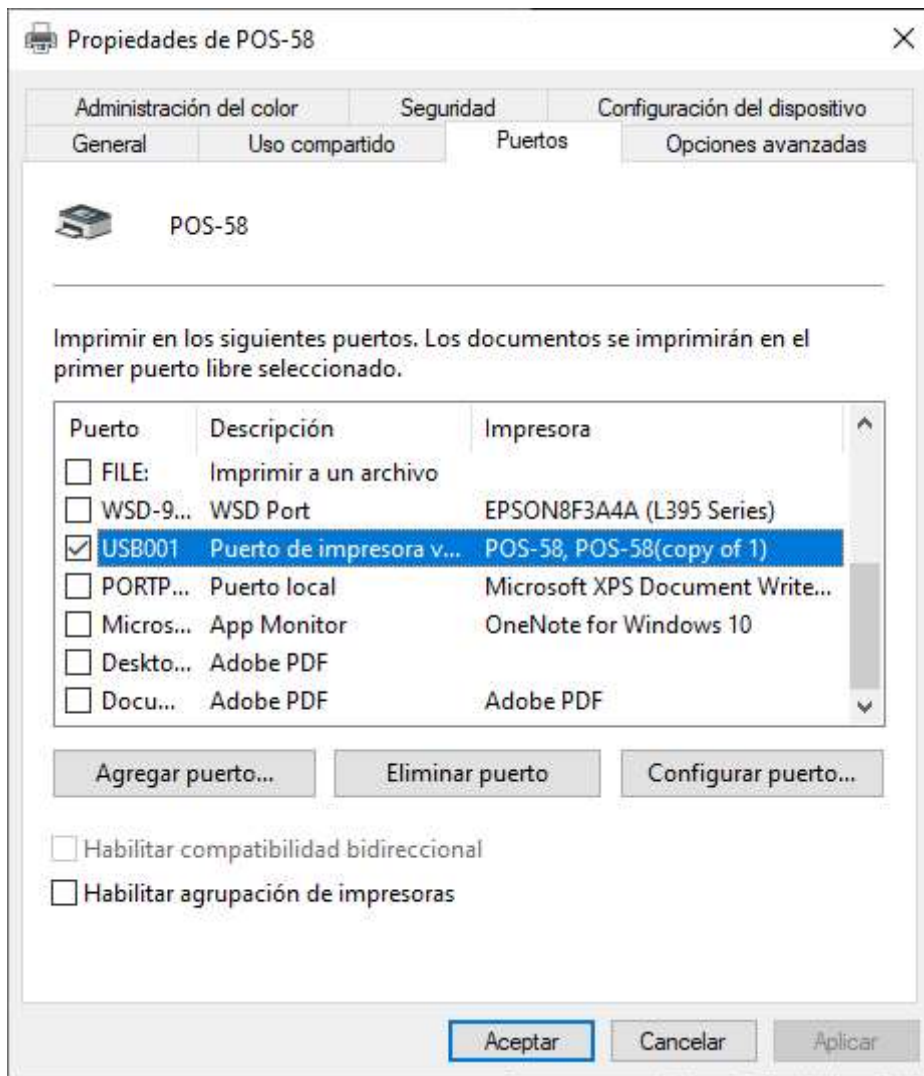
Propiedades de POS-58

×

Administración del color | Seguridad | Configuración del dispositivo
General | Uso compartido | Puertos | Opciones avanzadas

POS-58

Imprimir en los siguientes puertos. Los documentos se imprimirán en el primer puerto libre seleccionado.

| Puerto | Descripción | Impresora |
|---|---|---|
| ☐ FILE: | Imprimir a un archivo | |
| ☐ WSD-9... | WSD Port | EPSON8F3A4A (L395 Series) |
| ☑ USB001 | Puerto de impresora v... | POS-58, POS-58(copy of 1) |
| ☐ PORTP... | Puerto local | Microsoft XPS Document Write... |
| ☐ Micros... | App Monitor | OneNote for Windows 10 |
| ☐ Deskto... | Adobe PDF | |
| ☐ Docu... | Adobe PDF | Adobe PDF |

Agregar puerto... | Eliminar puerto | Configurar puerto...

☐ Habilitar compatibilidad bidireccional
☐ Habilitar agrupación de impresoras

Aceptar | Cancelar | Aplicar